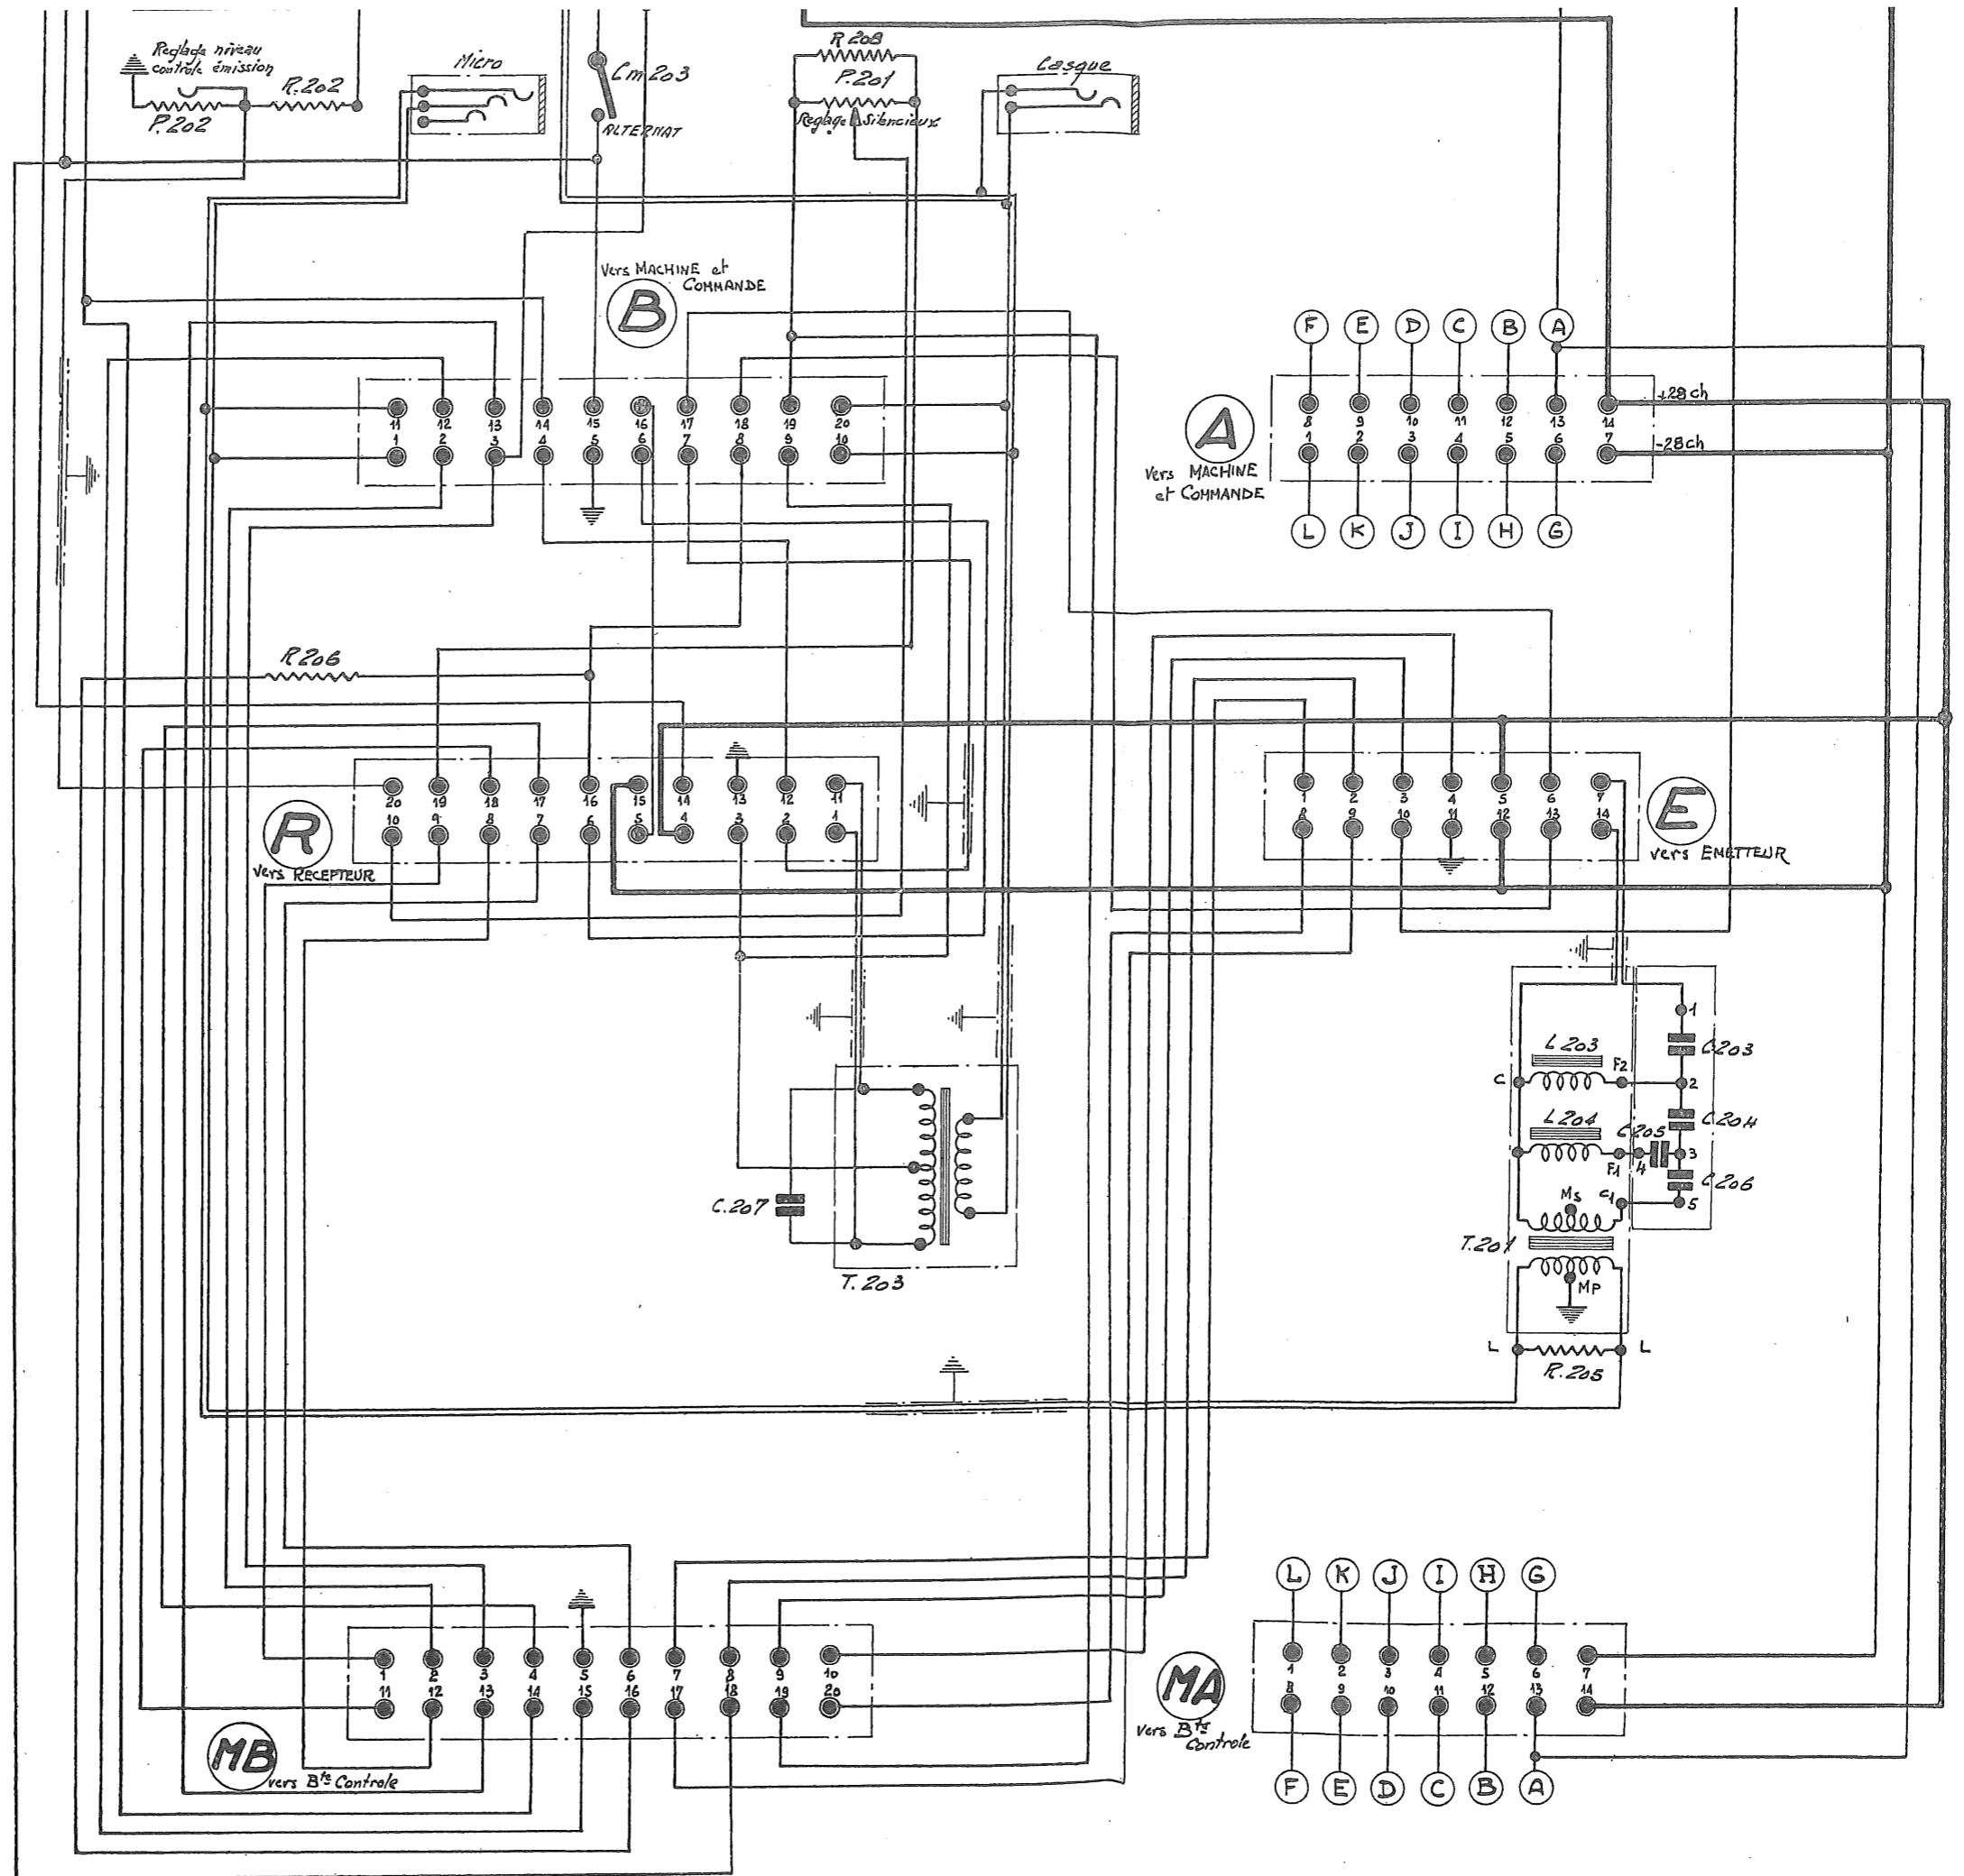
Reglage niveau contrôle émission
R.202
P.202
Micro
Cm 203
ALTERNAT
R 208
P.201
Reglage Silencieux
Casque

Vers MACHINE et COMMANDE
B
11 12 13 14 15 16 17 18 19 20
1 2 3 4 5 6 7 8 9 10

F E D C B A
A
Vers MACHINE et COMMANDE
8 9 10 11 12 13 14
1 2 3 4 5 6 7
+28 ch
-28 ch
L K J I H G

R.206
20 19 18 17 16 15 14 13 12 11
10 9 8 7 6 5 4 3 2 1
R
Vers RECEPTEUR

1 2 3 4 5 6 7
8 9 10 11 12 13 14
E
vers EMETTEUR

L 203
C
F2
1
C.203
2
L 204
C.204
C 205
F1
4
3
C.206
Ms
C1
5
T.201
MP
L
L
R.205

C.207
T. 203

L K J I H G
1 2 3 4 5 6 7
8 9 10 11 12 13 14
MA
Vers Bie Controle
F E D C B A

1 2 3 4 5 6 7 8 9 10
11 12 13 14 15 16 17 18 19 20
MB
vers Bie Controle